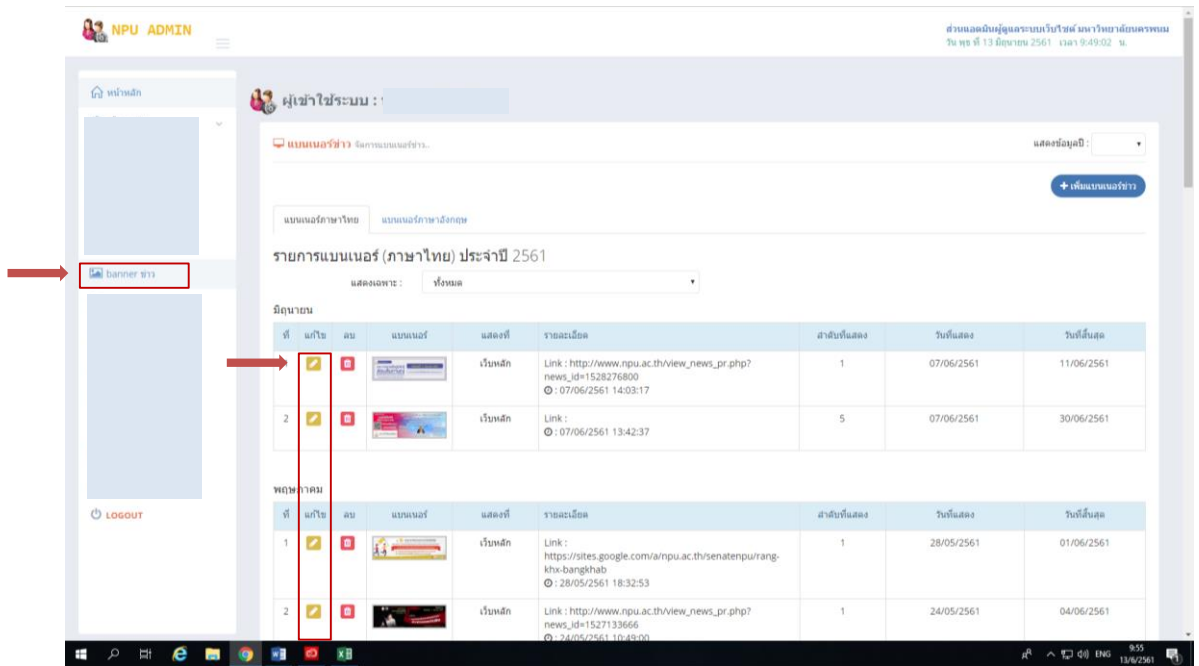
NPU ADMIN

ส่วนผู้ดูแลระบบเว็บไซต์ มหาวิทยาลัยนครพนม
วัน พุธ ที่ 13 มิถุนายน 2561 เวลา 9:49:02 น.

หน้าหลัก

banner ข่าว

LOGOUT

ผู้เข้าใช้ระบบ :

แบนเนอร์ข่าว จัดการแบนเนอร์ข่าว..

แสดงข้อมูลปี :

+ เพิ่มแบนเนอร์ข่าว

แบนเนอร์ภาษาไทย | แบนเนอร์ภาษาอังกฤษ

รายการแบนเนอร์ (ภาษาไทย) ประจำปี 2561

แสดงเฉพาะ : ทั้งหมด

มิถุนายน

| ที่ | แก้ไข | ลบ | แบนเนอร์ | แสดงที่ | รายละเอียด | ลำดับที่แสดง | วันที่แสดง | วันที่สิ้นสุด |
|---|---|---|---|---|---|---|---|---|
| 1 | | | | เว็บหลัก | Link : http://www.npu.ac.th/view_news_pr.php?news_id=1528276800 ⊙ : 07/06/2561 14:03:17 | 1 | 07/06/2561 | 11/06/2561 |
| 2 | | | | เว็บหลัก | Link : ⊙ : 07/06/2561 13:42:37 | 5 | 07/06/2561 | 30/06/2561 |

พฤษภาคม

| ที่ | แก้ไข | ลบ | แบนเนอร์ | แสดงที่ | รายละเอียด | ลำดับที่แสดง | วันที่แสดง | วันที่สิ้นสุด |
|---|---|---|---|---|---|---|---|---|
| 1 | | | | เว็บหลัก | Link : https://sites.google.com/a/npu.ac.th/senatenpu/rang-khx-bangkhab ⊙ : 28/05/2561 18:32:53 | 1 | 28/05/2561 | 01/06/2561 |
| 2 | | | | เว็บหลัก | Link : http://www.npu.ac.th/view_news_pr.php?news_id=1527133666 ⊙ : 24/05/2561 10:49:00 | 1 | 24/05/2561 | 04/06/2561 |

ENG 9:55 13/6/2561